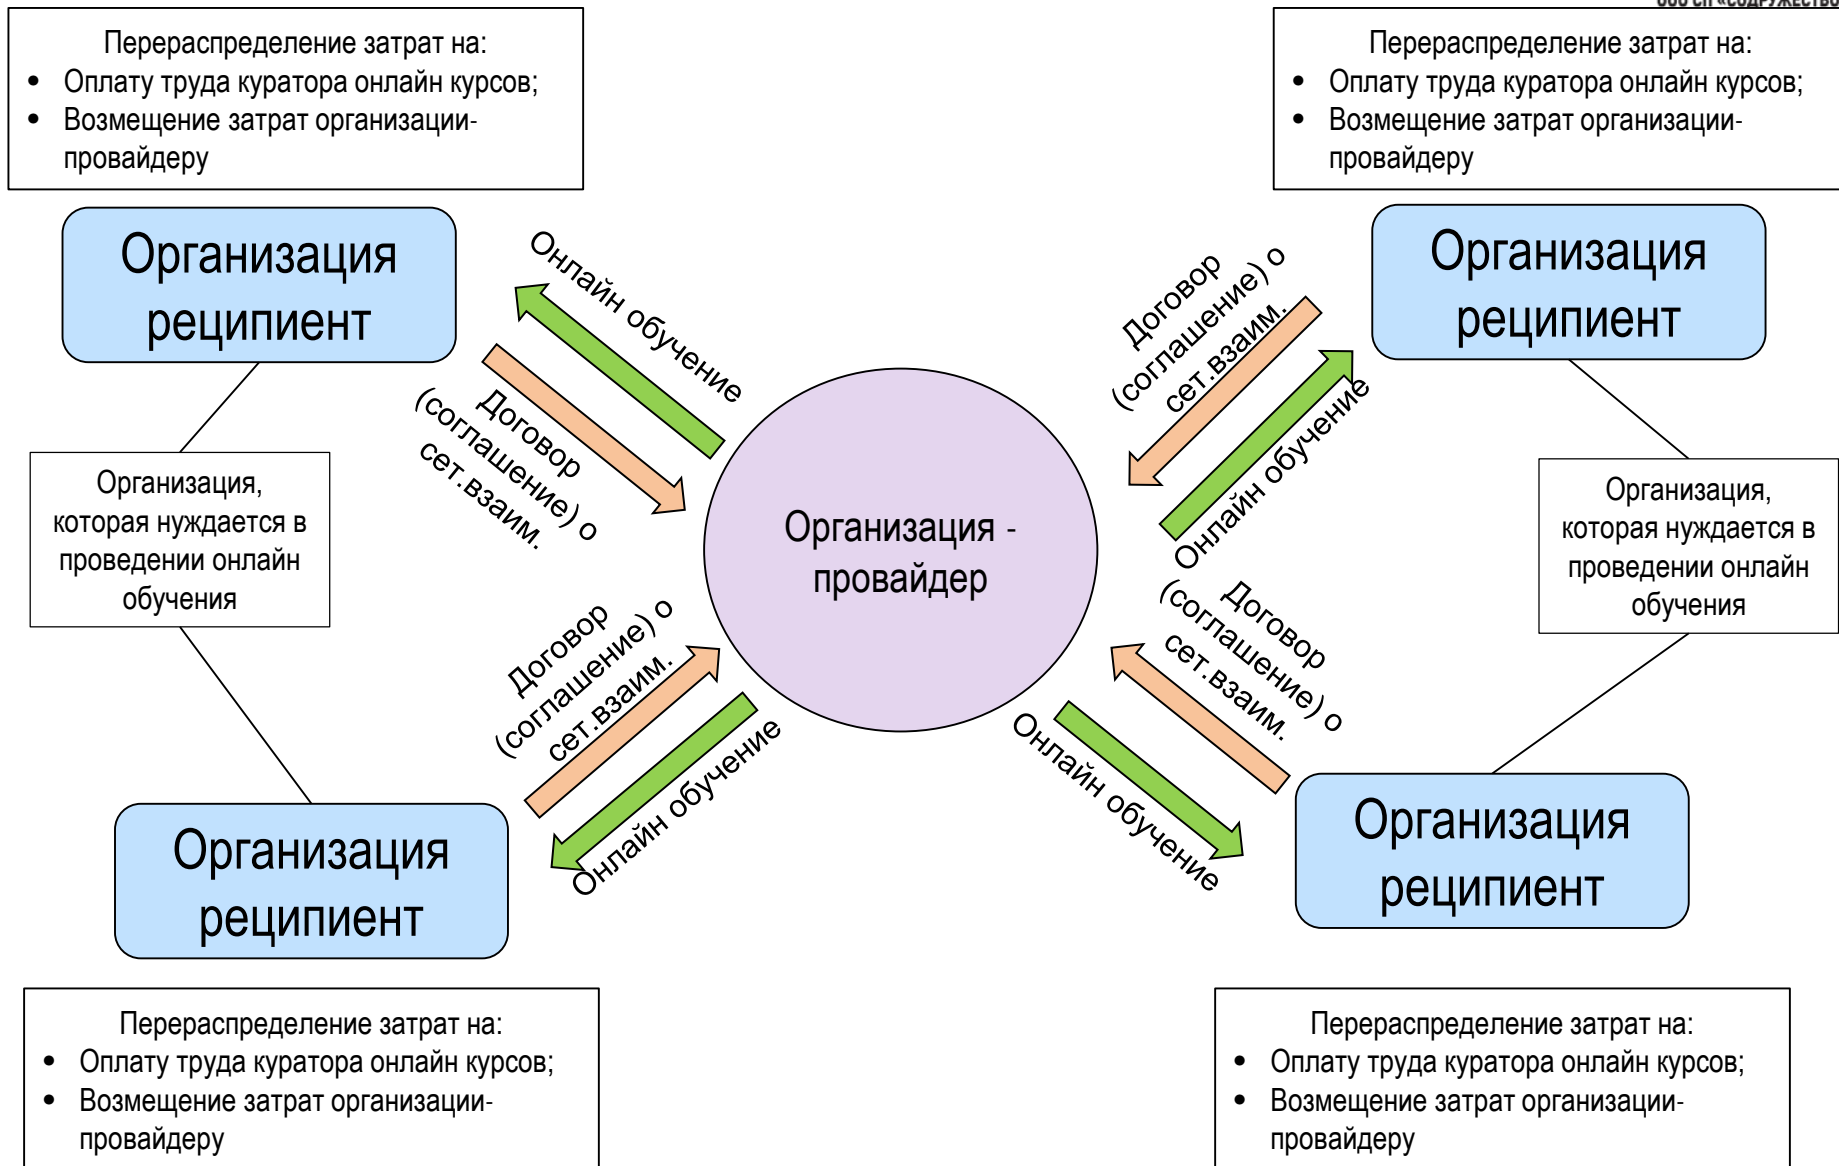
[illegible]

Перераспределение затрат на:
- Оплату труда куратора онлайн курсов;
- Возмещение затрат организации-провайдеру

Перераспределение затрат на:
- Оплату труда куратора онлайн курсов;
- Возмещение затрат организации-провайдеру

Организация реципиент

Онлайн обучение

Договор (соглашение) о сет.взаим.

Договор (соглашение) о сет.взаим.

Онлайн обучение

Организация реципиент

Организация, которая нуждается в проведении онлайн обучения

Организация - провайдер

Организация, которая нуждается в проведении онлайн обучения

Договор (соглашение) о сет.взаим.

Онлайн обучение

Договор (соглашение) о сет.взаим.

Онлайн обучение

Организация реципиент

Организация реципиент

Перераспределение затрат на:
- Оплату труда куратора онлайн курсов;
- Возмещение затрат организации-провайдеру

Перераспределение затрат на:
- Оплату труда куратора онлайн курсов;
- Возмещение затрат организации-провайдеру